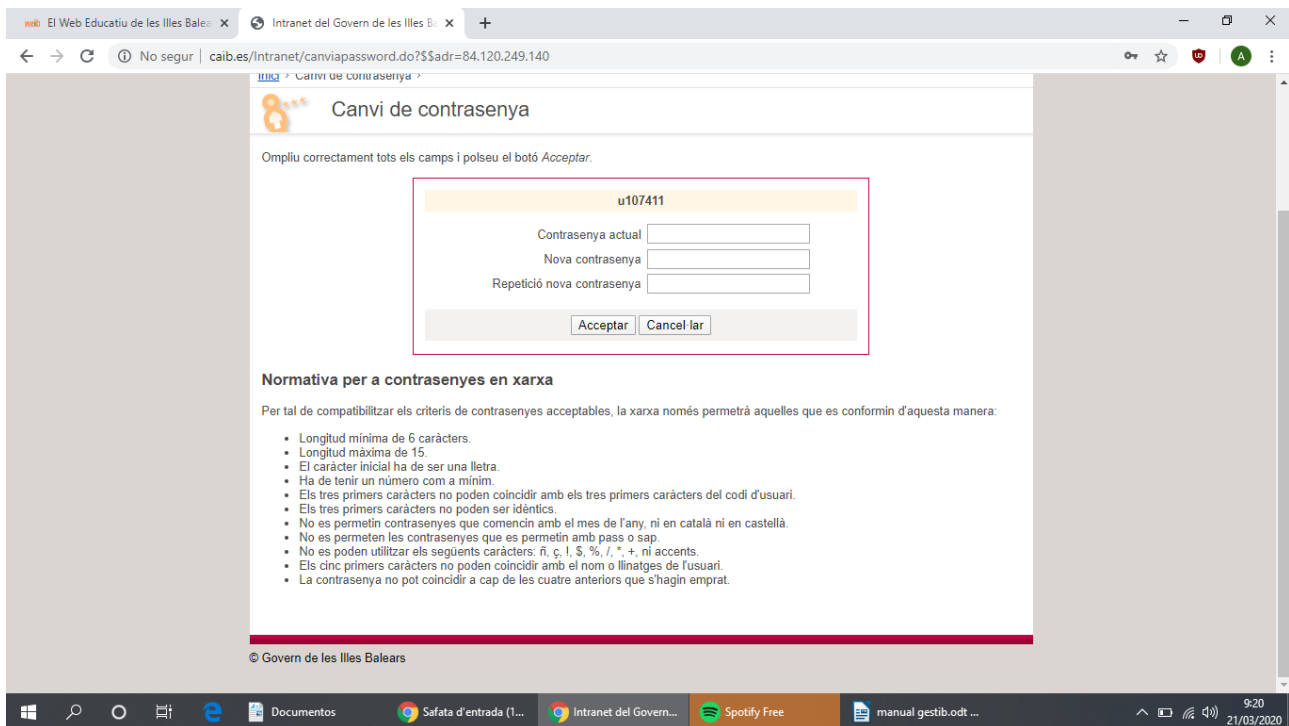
web El Web Educatiu de les Illes Balea ×
Intranet del Govern de les Illes Ba ×
+

No segur | caib.es/Intranet/canviapassword.do?$$adr=84.120.249.140

Inici > Canvi de contrasenya >

Canvi de contrasenya

Ompliu correctament tots els camps i polseu el botó Acceptar.

u107411

Contrasenya actual
Nova contrasenya
Repetició nova contrasenya

Acceptar
Cancel·lar

Normativa per a contrasenyes en xarxa

Per tal de compatibilitzar els criteris de contrasenyes acceptables, la xarxa només permetrà aquelles que es conformin d'aquesta manera:

- Longitud mínima de 6 caràcters.
- Longitud màxima de 15.
- El caràcter inicial ha de ser una lletra.
- Ha de tenir un número com a mínim.
- Els tres primers caràcters no poden coincidir amb els tres primers caràcters del codi d'usuari.
- Els tres primers caràcters no poden ser idèntics.
- No es permetin contrasenyes que comencin amb el mes de l'any, ni en català ni en castellà.
- No es permeten les contrasenyes que es permetin amb pass o sap.
- No es poden utilitzar els següents caràcters: ñ, ç, !, $, %, /, *, +, ni accents.
- Els cinc primers caràcters no poden coincidir amb el nom o llinatges de l'usuari.
- La contrasenya no pot coincidir a cap de les cuatre anteriors que s'hagin emprat.

© Govern de les Illes Balears

Documentos
Safata d'entrada (1...
Intranet del Govern...
Spotify Free
manual gestib.odt ...
9:20
21/03/2020